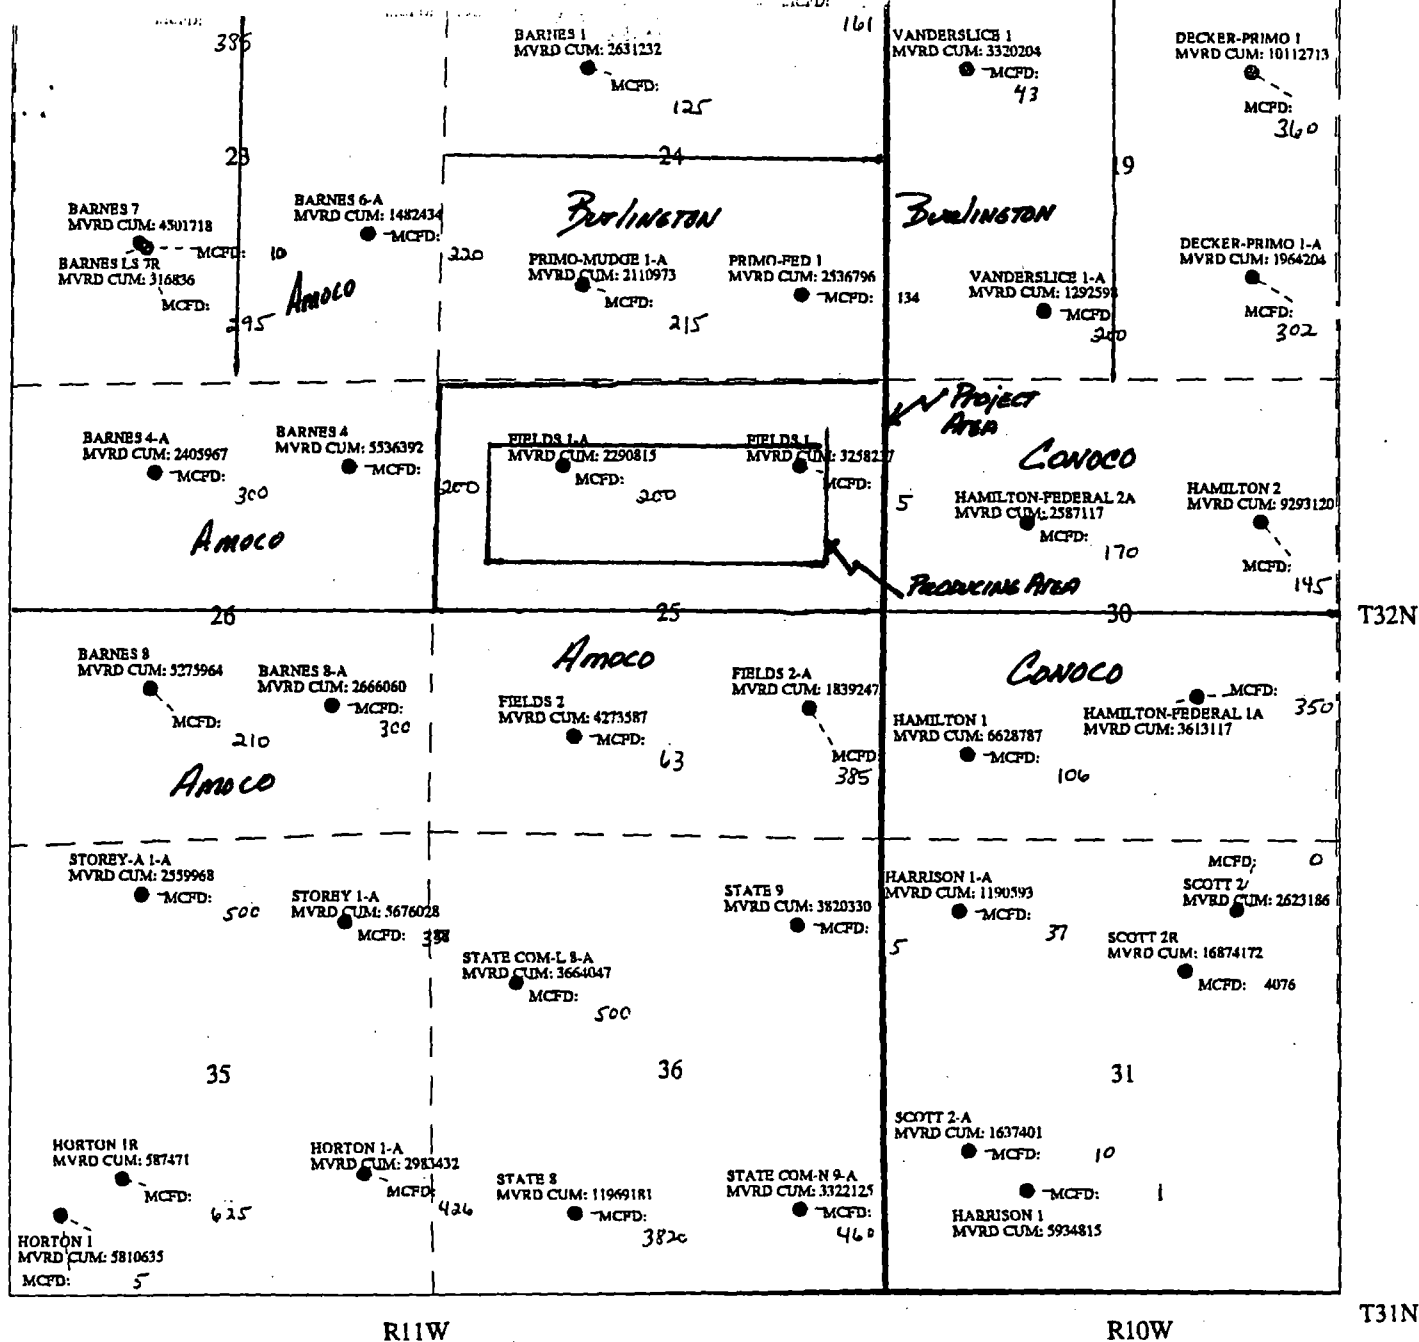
385
BARNES 1
MVRD CUM: 2631232
MCFD:
125
161
VANDERSLICE 1
MVRD CUM: 3320204
MCFD:
43
DECKER-PRIMO 1
MVRD CUM: 10112713
MCFD:
360

23
24
19

BARNES 7
MVRD CUM: 4501718
MCFD: 10
BARNES LS 7R
MVRD CUM: 316836
MCFD:
295
BARNES 6-A
MVRD CUM: 1482434
MCFD:
220
Amoco
Burlington
Burlington
PRIMO-MUDGE 1-A
MVRD CUM: 2110973
MCFD:
215
PRIMO-FED 1
MVRD CUM: 2536796
MCFD: 134
VANDERSLICE 1-A
MVRD CUM: 1292598
MCFD
200
DECKER-PRIMO 1-A
MVRD CUM: 1964204
MCFD:
302

Project Area
BARNES 4-A
MVRD CUM: 2405967
MCFD:
300
BARNES 4
MVRD CUM: 5536392
MCFD:
Amoco
FIELDS 1-A
MVRD CUM: 2290815
MCFD:
200
200
FIELDS 1
MVRD CUM: 3258237
MCFD:
5
Conoco
HAMILTON-FEDERAL 2A
MVRD CUM: 2587117
MCFD:
170
HAMILTON 2
MVRD CUM: 9293120
MCFD:
145
Producing Area

26
25
30
T32N

BARNES 8
MVRD CUM: 5275964
MCFD:
210
BARNES 8-A
MVRD CUM: 2666060
MCFD:
300
Amoco
Amoco
FIELDS 2
MVRD CUM: 4273587
MCFD:
63
FIELDS 2-A
MVRD CUM: 1839247
MCFD
385
Conoco
HAMILTON 1
MVRD CUM: 6628787
MCFD:
106
HAMILTON-FEDERAL 1A
MVRD CUM: 3613117
MCFD:
350

STOREY-A 1-A
MVRD CUM: 2559968
MCFD:
500
STOREY 1-A
MVRD CUM: 5676028
MCFD: 388
STATE COM-L 8-A
MVRD CUM: 3664047
MCFD:
500
STATE 9
MVRD CUM: 3820330
MCFD:
5
HARRISON 1-A
MVRD CUM: 1190593
MCFD:
37
MCFD: 0
SCOTT 2
MVRD CUM: 2623186
SCOTT 2R
MVRD CUM: 16874172
MCFD: 4076

35
36
31

HORTON 1R
MVRD CUM: 587471
MCFD:
625
HORTON 1-A
MVRD CUM: 2983432
MCFD
426
HORTON 1
MVRD CUM: 5810635
MCFD: 5
STATE 8
MVRD CUM: 11969181
MCFD:
3820
STATE COM-N 9-A
MVRD CUM: 3322125
MCFD:
460
SCOTT 2-A
MVRD CUM: 1637401
MCFD:
10
MCFD: 1
HARRISON 1
MVRD CUM: 5934815

R11W
R10W
T31N